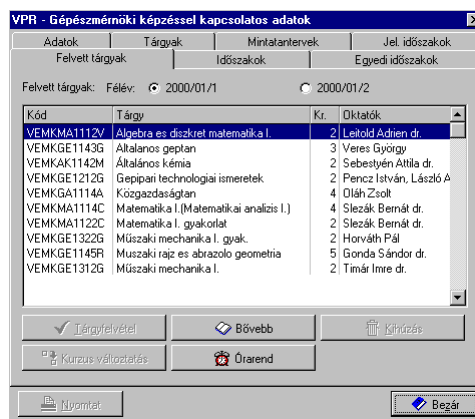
VPR - Gépészmérnöki képzéssel kapcsolatos adatok

Adatok | Tárgyak | Mintatantervek | Jel. időszakok
Felvett tárgyak | Időszakok | Egyedi időszakok

Felvett tárgyak: Félév: 2000/01/1 2000/01/2

| Kód | Tárgy | Kr. | Oktatók |
|---|---|---|---|
| VEMKMA1112V | Algebra es diszkret matematika I. | 2 | Leitold Adrien dr. |
| VEMKGE1143G | Altalanos geptan | 3 | Veres György |
| VEMKAK1142M | Általános kémia | 2 | Sebestyén Attila dr. |
| VEMKGE1212G | Gepipari technologiai ismeretek | 2 | Pencz István, László A |
| VEMKGA1114A | Közgazdaságtan | 4 | Oláh Zsolt |
| VEMKMA1114C | Matematika I.(Matematikai analizis I.) | 4 | Slezák Bernát dr. |
| VEMKMA1122C | Matematika I. gyakorlat | 2 | Slezák Bernát dr. |
| VEMKGE1322G | Műszaki mechanika I. gyak. | 2 | Horváth Pál |
| VEMKGE1145R | Muszaki rajz es abrazolo geometria | 5 | Gonda Sándor dr. |
| VEMKGE1312G | Műszaki mechanika I. | 2 | Timár Imre dr. |

Tárgyfelvétel
Bővebb
Kihúzás
Kurzus változtatás
Órarend

Nyomtat
Bezár